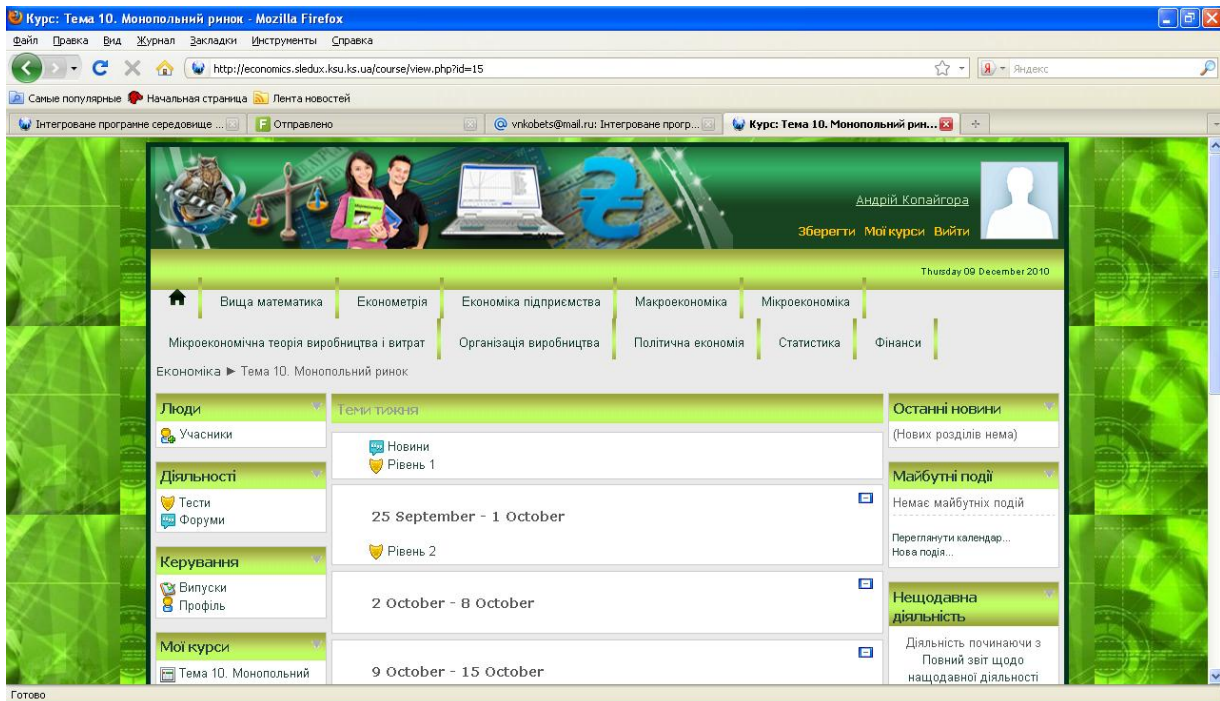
Курс: Тема 10. Монопольний ринок - Mozilla Firefox

Файл Правка Вид Журнал Закладки Инструменты Справка

http://economics.sledux.ksu.ks.ua/course/view.php?id=15

Яндекс

Самые популярные Начальная страница Лента новостей

Інтегроване програмне середовище ...

Отправлено

vnkobets@mail.ru: Інтегроване прогр...

Курс: Тема 10. Монопольний рин...

Андрій Копайгора

Зберегти Мої курси Вийти

Thursday 09 December 2010

Вища математика Економетрія Економіка підприємства Макроекономіка Мікроекономіка

Мікроекономічна теорія виробництва і витрат Організація виробництва Політична економія Статистика Фінанси

Економіка ► Тема 10. Монопольний ринок

Люди

Учасники

Діяльності

Тести

Форуми

Керування

Випуски

Профіль

Мої курси

Тема 10. Монопольний

Теми тижня

Новини

Рівень 1

25 September - 1 October

Рівень 2

2 October - 8 October

9 October - 15 October

Останні новини

(Нових розділів нема)

Майбутні події

Немає майбутніх подій

Переглянути календар...

Нова подія...

Нещодавна діяльність

Діяльність починаючи з

Повний звіт щодо нащодавної діяльності

Готово